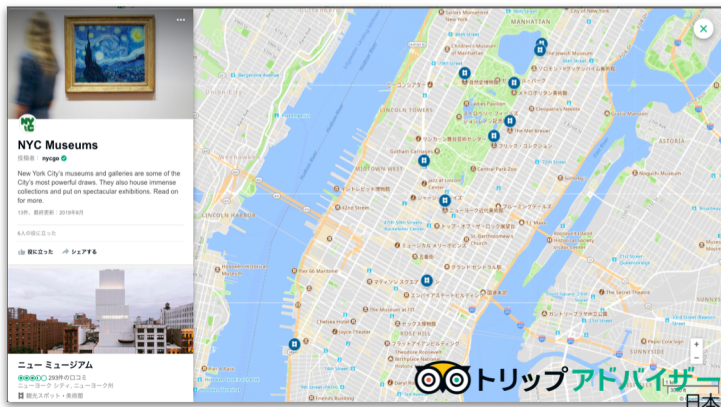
NYC Museums

投稿者：nycgo

New York City's museums and galleries are some of the City's most powerful draws. They also house immense collections and put on spectacular exhibitions. Read on for more.

13件、最終更新：2018年8月

6人の役に立った

役に立った　シェアする

ニュー ミュージアム

209件の口コミ

ニューヨーク シティ, ニューヨーク州

観光スポット・美術館

MANHATTAN

New York

The Jewish Museum

ソロモン・R・グッゲンハイム美術館

ノイエ・ギャラリー

メトロポリタン美術館

The Met Breuer

Cooper Hewitt

フリック・コレクション

アメリカ自然史博物館

LINCOLN TOWERS

Gotham Comedy Club

Museum of Modern Art

MIDTOWN WEST

イントレピッド博物館

ニューヨーク近代美術館

グローブ・アモス

42nd Street

トップ・オブ・ザ・ロック展望台

クライスラービル

エンパイア・ステート・ビルディング

マディソン・スクエア・ガーデン

マディソンスクエアパーク

ハイライン

Chelsea Market

The Museum at FIT

ホイットニー美術館

グラマシーパーク

ニュー ミュージアム

ASTORIA

トリップアドバイザー

日本